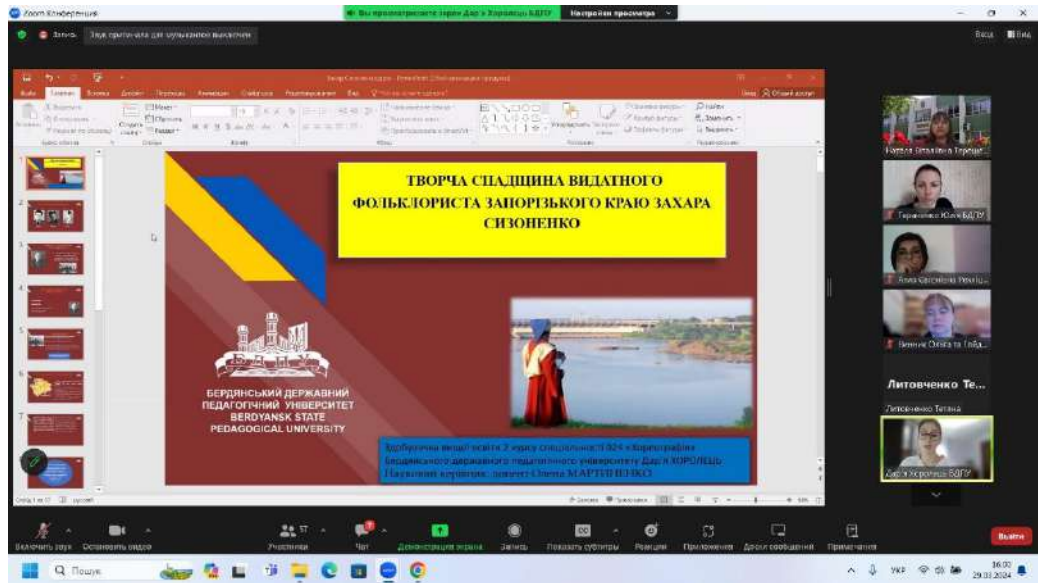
Zoom Конференция

Вы просматриваете экран Дар'я Хоролець БДПУ

Настройки просмотра

Запись

Вид

ТВОРЧА СПАДЩИНА ВИДАТНОГО ФОЛЬКЛОРИСТА ЗАПОРІЗЬКОГО КРАЮ ЗАХАРА СИЗОНЕНКО

БЕРДЯНСЬКИЙ ДЕРЖАВНИЙ ПЕДАГОГІЧНИЙ УНІВЕРСИТЕТ
BERDYANSK STATE PEDAGOGICAL UNIVERSITY

Здобувачки вищої освіти 2 курсу спеціальності 024 «Хореографія» Бердянського державного педагогічного університету Дар'я ХОРОЛЕЦЬ
Науковий керівник: доцент Олена МАРТИНЕНКО

Наталя Віталіївна Тереще...

Герасименко Юлія БДПУ

Алла Євгеніївна Реву...

Веніна Ольга та Гайд...

Литовченко Те...

Литовченко Тетяна

Дар'я Хоролець БДПУ

Включить звук

Остановить видео

Участники

Чат

Демонстрация экрана

Запись

Показать субтитры

Реакции

Приложения

Доска сообщений

Примечания

Выйти

Пошук

УКР

16:00
29.03.2024